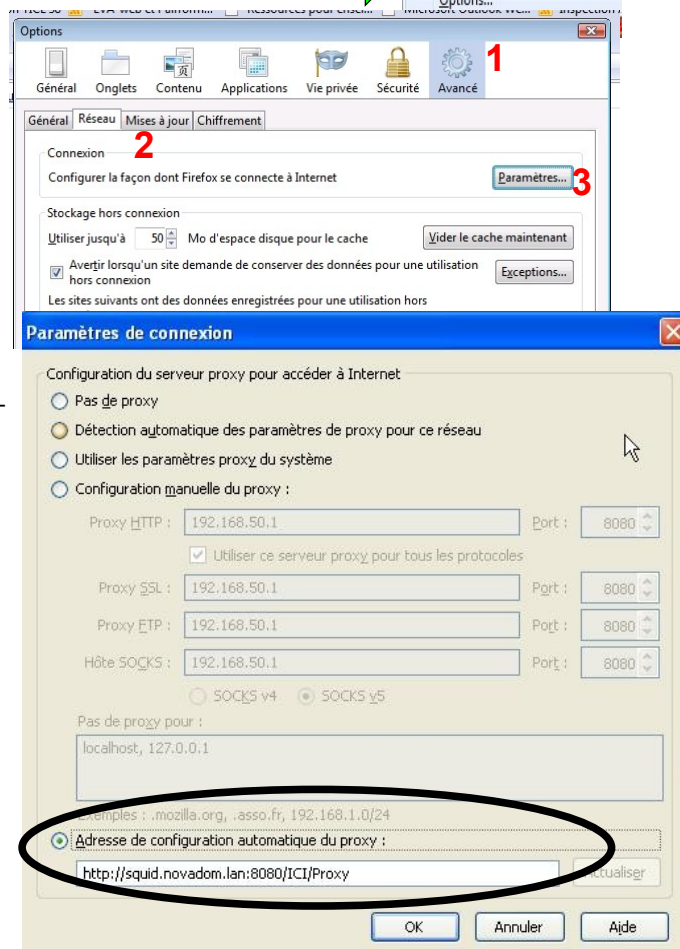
Options

Général Onglets Contenu Applications Vie privée Sécurité Avancé 1

Général Réseau Mises à jour Chiffrement

Connexion 2

Configurer la façon dont Firefox se connecte à Internet

Paramètres... 3

Stockage hors connexion

Utiliser jusqu'à 50 Mo d'espace disque pour le cache

Vider le cache maintenant

Avertir lorsqu'un site demande de conserver des données pour une utilisation hors connexion

Exceptions...

Les sites suivants ont des données enregistrées pour une utilisation hors

Paramètres de connexion

Configuration du serveur proxy pour accéder à Internet

Pas de proxy

Détection automatique des paramètres de proxy pour ce réseau

Utiliser les paramètres proxy du système

Configuration manuelle du proxy :

Proxy HTTP : 192.168.50.1 Port : 8080

Utiliser ce serveur proxy pour tous les protocoles

Proxy SSL : 192.168.50.1 Port : 8080

Proxy FTP : 192.168.50.1 Port : 8080

Hôte SOCKS : 192.168.50.1 Port : 8080

SOCKS v4 SOCKS v5

Pas de proxy pour :

localhost, 127.0.0.1

Exemples : .mozilla.org, .asso.fr, 192.168.1.0/24

Adresse de configuration automatique du proxy :

http://squid.novadom.lan:8080/ICI/Proxy

Actualiser

OK Annuler Aide